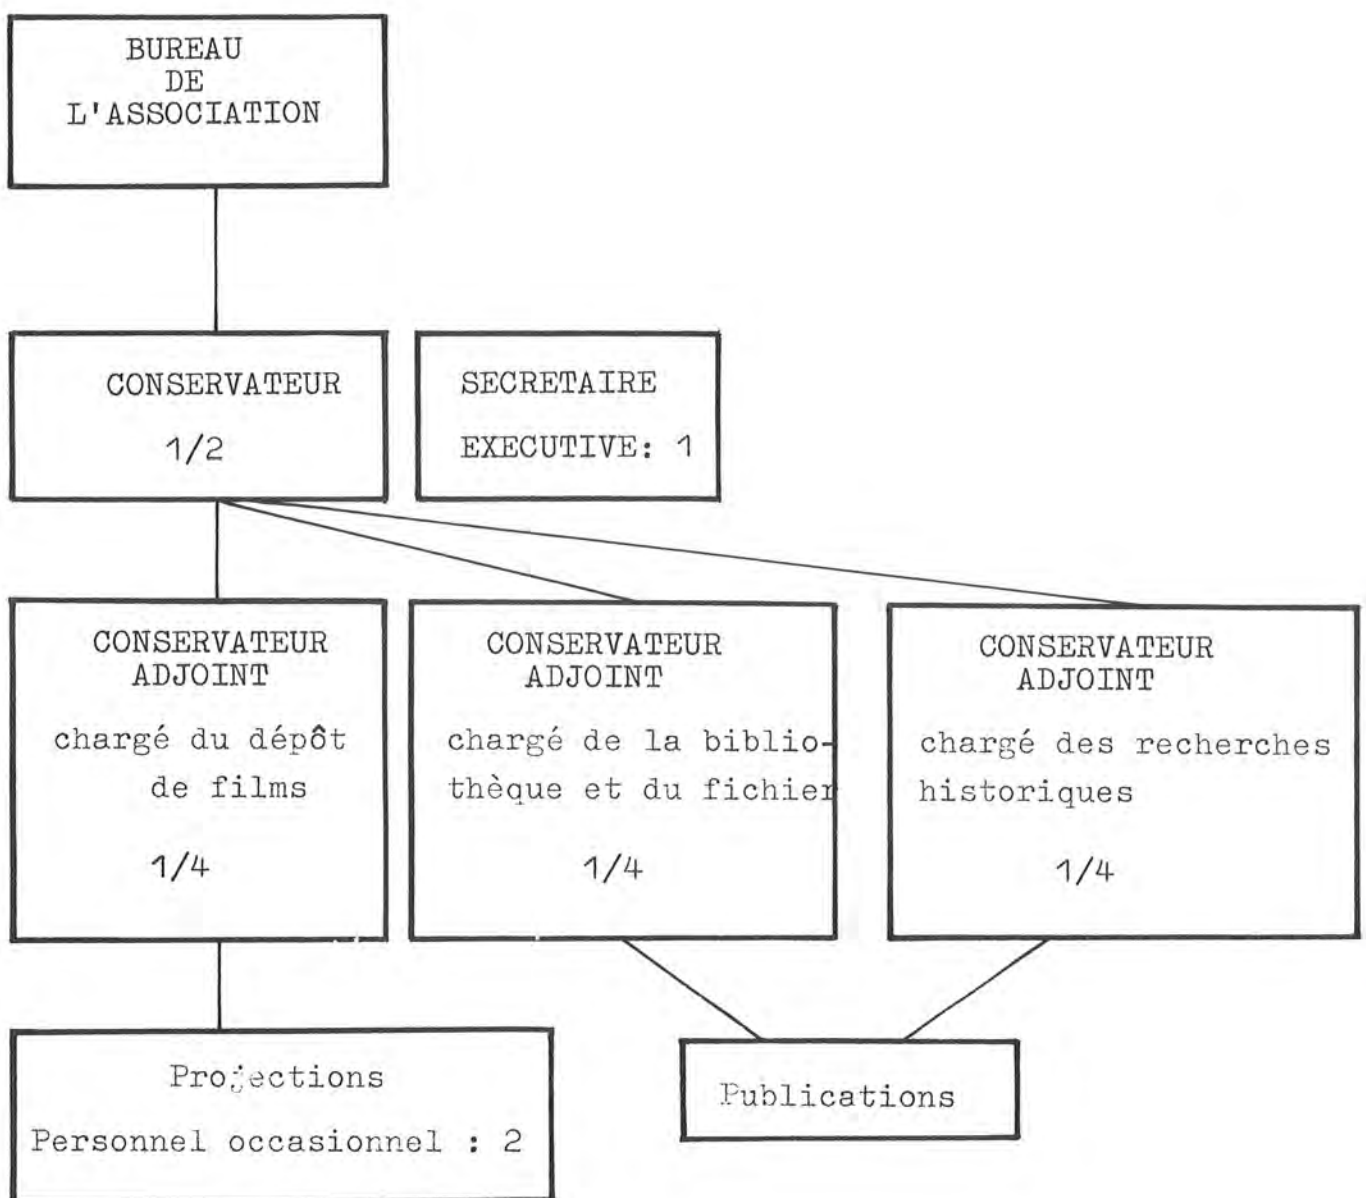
BUREAU
DE
L'ASSOCIATION

CONSERVATEUR
1/2

SECRETAIRE
EXECUTIVE: 1

CONSERVATEUR
ADJOINT
chargé du dépôt de films
1/4

CONSERVATEUR
ADJOINT
chargé de la bibliothèque et du fichier
1/4

CONSERVATEUR
ADJOINT
chargé des recherches historiques
1/4

Projections
Personnel occasionnel : 2

Publications